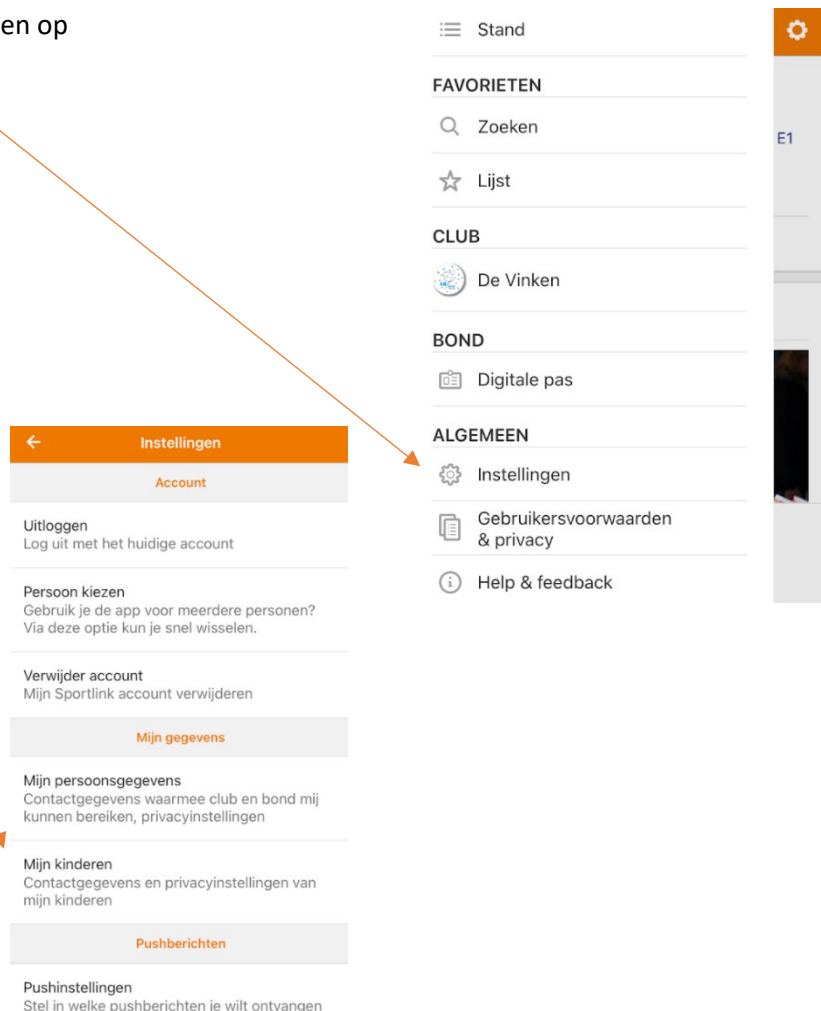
en op

Stand

FAVORIETEN

Zoeken

Lijst

CLUB

De Vinken

BOND

Digitale pas

ALGEMEEN

Instellingen

Gebruikersvoorwaarden & privacy

Help & feedback

E1

Instellingen

Account

Uitloggen
Log uit met het huidige account

Persoon kiezen
Gebruik je de app voor meerdere personen? Via deze optie kun je snel wisselen.

Verwijder account
Mijn Sportlink account verwijderen

Mijn gegevens

Mijn persoonsgegevens
Contactgegevens waarmee club en bond mij kunnen bereiken, privacyinstellingen

Mijn kinderen
Contactgegevens en privacyinstellingen van mijn kinderen

Pushberichten

Pushinstellingen
Stel in welke pushberichten je wilt ontvangen